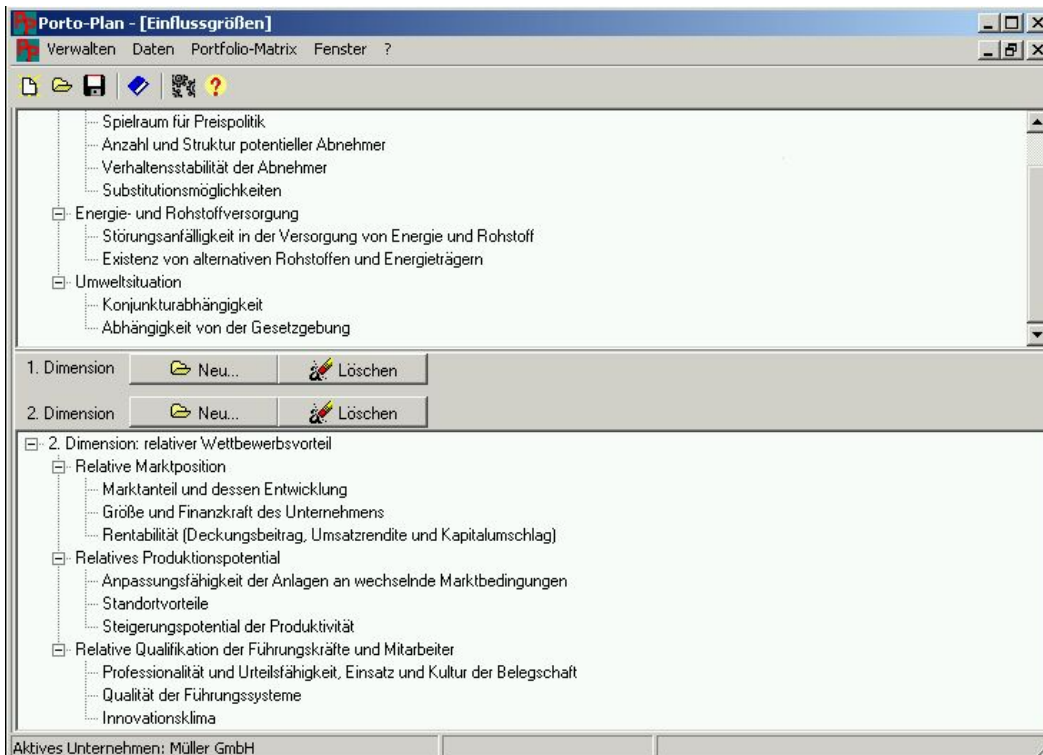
Porto-Plan - [Einflussgrößen]

Verwalten Daten Portfolio-Matrix Fenster ?

Spielraum für Preispolitik
Anzahl und Struktur potentieller Abnehmer
Verhaltensstabilität der Abnehmer
Substitutionsmöglichkeiten
Energie- und Rohstoffversorgung
Störungsanfälligkeit in der Versorgung von Energie und Rohstoff
Existenz von alternativen Rohstoffen und Energieträgern
Umweltsituation
Konjunkturabhängigkeit
Abhängigkeit von der Gesetzgebung

1. Dimension Neu... Löschen

2. Dimension Neu... Löschen

2. Dimension: relativer Wettbewerbsvorteil
Relative Marktposition
Marktanteil und dessen Entwicklung
Größe und Finanzkraft des Unternehmens
Rentabilität (Deckungsbeitrag, Umsatzrendite und Kapitalumschlag)
Relatives Produktionspotential
Anpassungsfähigkeit der Anlagen an wechselnde Marktbedingungen
Standortvorteile
Steigerungspotential der Produktivität
Relative Qualifikation der Führungskräfte und Mitarbeiter
Professionalität und Urteilsfähigkeit, Einsatz und Kultur der Belegschaft
Qualität der Führungssysteme
Innovationsklima

Aktives Unternehmen: Müller GmbH